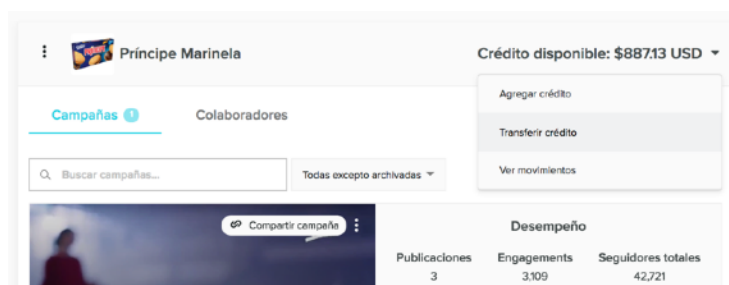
Príncipe Marinela

Crédito disponible: $887.13 USD

Agregar crédito

Transferir crédito

Ver movimientos

Campañas 1

Colaboradores

Buscar campañas...

Todas excepto archivadas

Compartir campaña

Desempeño

| Publicaciones | Engagements | Seguidores totales |
|---|---|---|
| 3 | 3,109 | 42,721 |